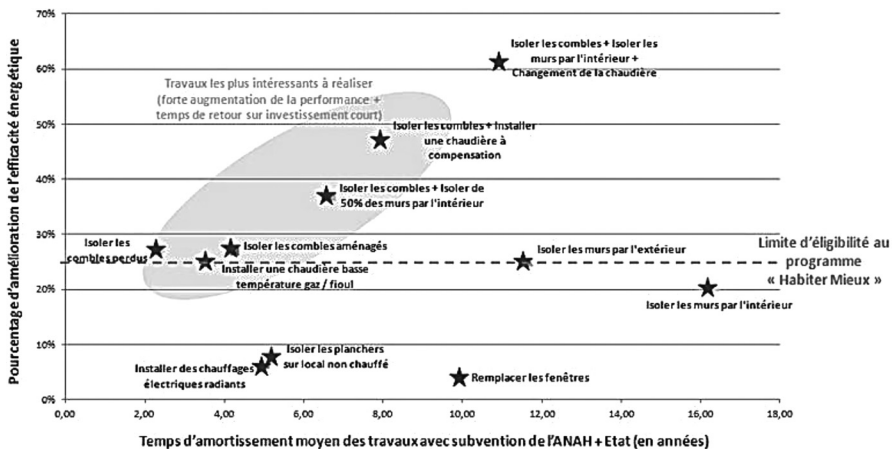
70%
60%
50%
40%
30%
20%
10%
0%

Pourcentage d'amélioration de l'efficacité énergétique

Travaux les plus intéressants à réaliser (forte augmentation de la performance + temps de retour sur investissement court)

Isoler les combles + Isoler les murs par l'intérieur + Changement de la chaudière

Isoler les combles + Installer une chaudière à compensation

Isoler les combles + Isoler de 50% des murs par l'intérieur

Isoler les combles perdus

Isoler les combles aménagés

Installer une chaudière basse température gaz / fioul

Isoler les murs par l'extérieur

Limite d'éligibilité au programme « Habiter Mieux »

Isoler les murs par l'intérieur

Isoler les planchers sur local non chauffé

Installer des chauffages électriques radiants

Remplacer les fenêtres

0,00
2,00
4,00
6,00
8,00
10,00
12,00
14,00
16,00
18,00

Temps d'amortissement moyen des travaux avec subvention de l'ANAH + Etat (en années)